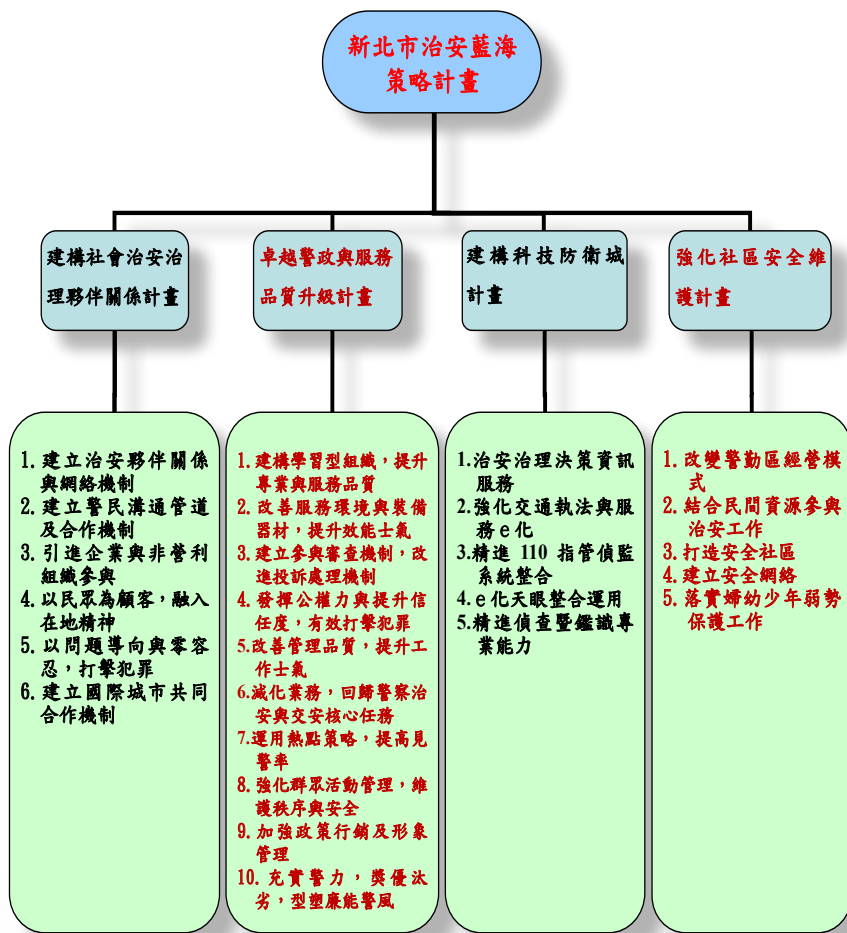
新北市治安藍海策略計畫

建構社會治安治理夥伴關係計畫

卓越警政與服務品質升級計畫

建構科技防衛城計畫

強化社區安全維護計畫

1. 建立治安夥伴關係與網絡機制
2. 建立警民溝通管道及合作機制
3. 引進企業與非營利組織參與
4. 以民眾為顧客，融入在地精神
5. 以問題導向與零容忍，打擊犯罪
6. 建立國際城市共同合作機制

1. 建構學習型組織，提升專業與服務品質
2. 改善服務環境與裝備器材，提升效能士氣
3. 建立參與審查機制，改進投訴處理機制
4. 發揮公權力與提升信任度，有效打擊犯罪
5. 改善管理品質，提升工作士氣
6. 減化業務，回歸警察治安與交安核心任務
7. 運用熱點策略，提高見警率
8. 強化群眾活動管理，維護秩序與安全
9. 加強政策行銷及形象管理
10. 充實警力，獎優汰劣，型塑廉能警風

1. 治安治理決策資訊服務
2. 強化交通執法與服務e化
3. 精進 110 指管偵監系統整合
4. e化天眼整合運用
5. 精進偵查暨鑑識專業能力

1. 改變警勤區經營模式
2. 結合民間資源參與治安工作
3. 打造安全社區
4. 建立安全網絡
5. 落實婦幼少年弱勢保護工作